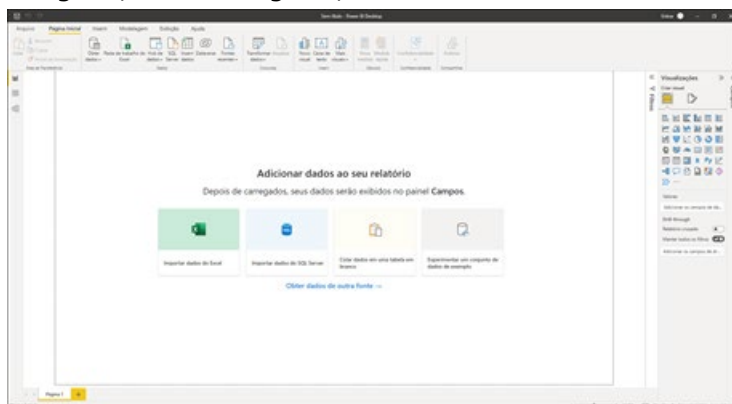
Sem título - Power BI Desktop

Arquivo Página Inicial Inserir Modelagem Exibição Ajuda

Obter dados Pasta de trabalho do Excel Hub de dados SQL Server Inserir dados Dataverse Fontes recentes

Transformar dados Atualizar

Novo visual Caixa de texto Mais visuais

Nova medida Medida rápida

Confidencialidade

Publicar

Adicionar dados ao seu relatório

Depois de carregados, seus dados serão exibidos no painel Campos.

Importar dados do Excel

Importar dados do SQL Server

Colar dados em uma tabela em branco

Experimentar um conjunto de dados de exemplo

Obter dados de outra fonte →

Visualizações

Filtros

Criar visual

Valores

Adicionar os campos de dados aqui

Drill through

Relatório cruzado

Manter todos os filtros

Adicionar os campos de drill-through aqui

Página 1